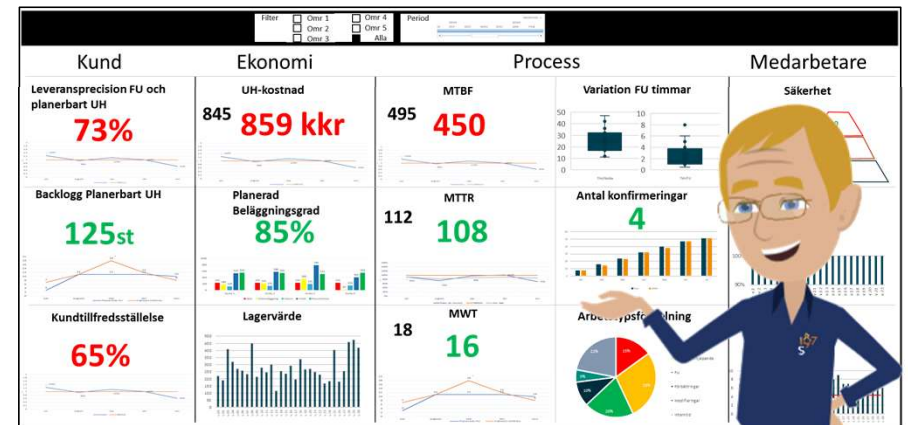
Filter Omr 1 Omr 2 Omr 3 Omr 4 Omr 5 Alla Period

Kund Ekonomi Process Medarbetare

Leveransprecision FU och planerbart UH
73%

UH-kostnad
845 859 kkr

MTBF
495 450

Variation FU timmar
50 40 30 20 10 0
10 8 6 4 2 0

Säkerhet

Backlogg Planerbart UH
125st

Planerad Beläggningsgrad
85%

MTTR
112 108

Antal konfirmeringar
4

Kundtillfredsställelse
65%

Lagervärde

MWT
18 16

Arbet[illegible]ning